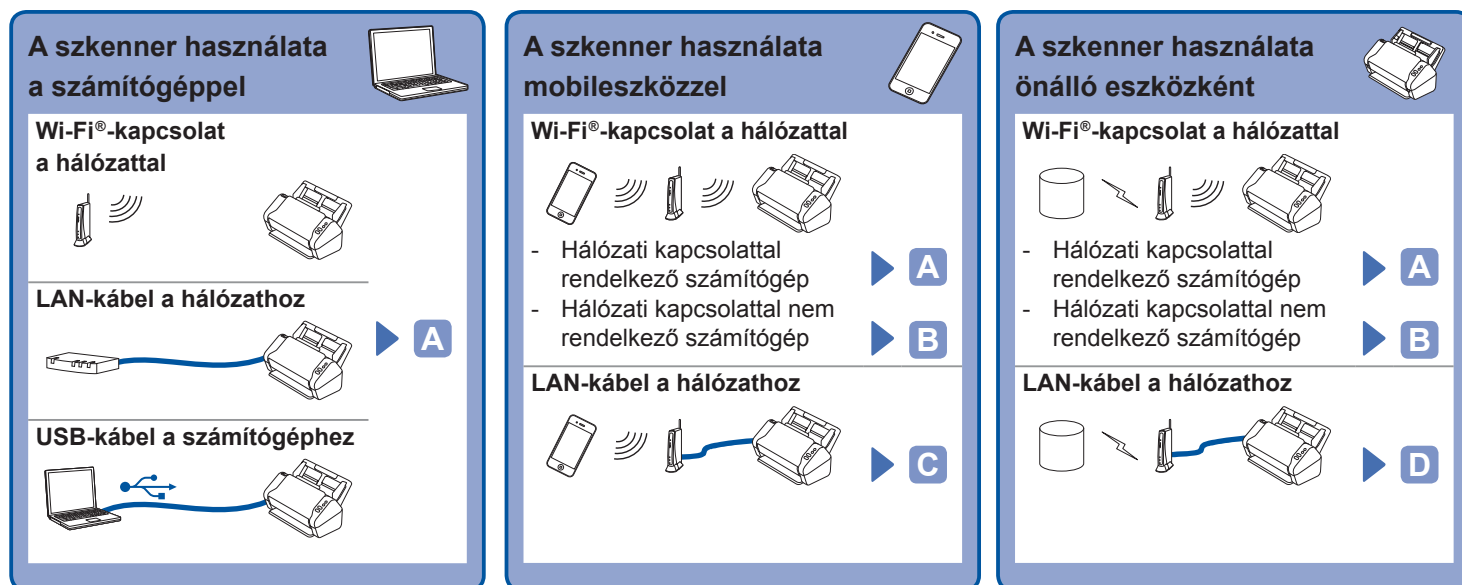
A szkenner használata a számítógéppel

Wi-Fi®-kapcsolat a hálózattal

LAN-kábel a hálózathoz

A

USB-kábel a számítógéphez

A szkenner használata mobileszközzel

Wi-Fi®-kapcsolat a hálózattal

- Hálózati kapcsolattal rendelkező számítógép

A

- Hálózati kapcsolattal nem rendelkező számítógép

B

LAN-kábel a hálózathoz

C

A szkenner használata önálló eszközként

Wi-Fi®-kapcsolat a hálózattal

- Hálózati kapcsolattal rendelkező számítógép

A

- Hálózati kapcsolattal nem rendelkező számítógép

B

LAN-kábel a hálózathoz

D